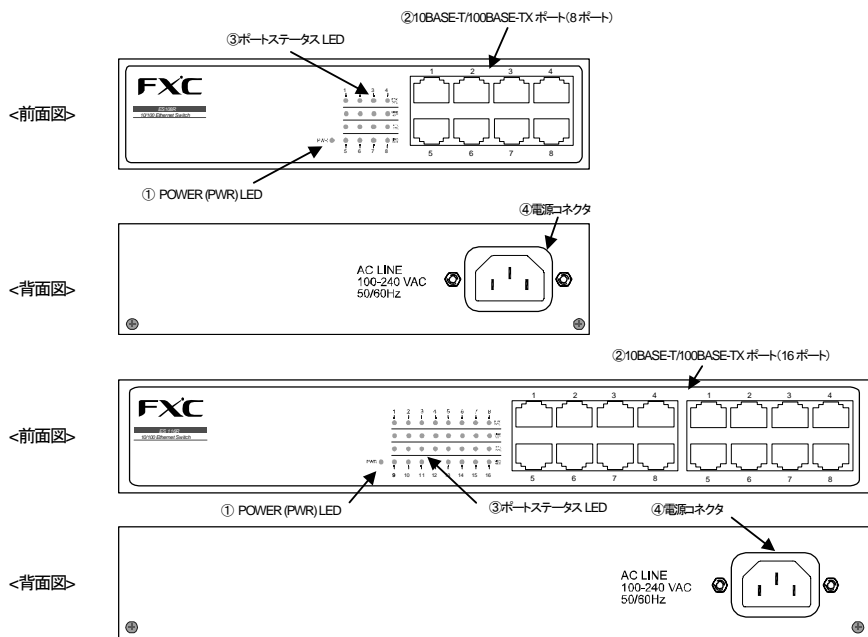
②10BASE-T/100BASE-TX ポート(8 ポート)

③ポートステータス LED

<前面図>

FXC

ES108R

10/100 Ethernet Switch

PWR

1 2 3 4

5 6 7 8

1 2 3 4

5 6 7 8

① POWER (PWR) LED

④電源コネクタ

<背面図>

AC LINE
100-240 VAC
50/60Hz

②10BASE-T/100BASE-TX ポート(16 ポート)

<前面図>

FXC

ES116R

10/100 Ethernet Switch

PWR

1 2 3 4 5 6 7 8

9 10 11 12 13 14 15 16

1 2 3 4

5 6 7 8

1 2 3 4

5 6 7 8

① POWER (PWR) LED

③ポートステータス LED

④電源コネクタ

<背面図>

AC LINE
100-240 VAC
50/60Hz